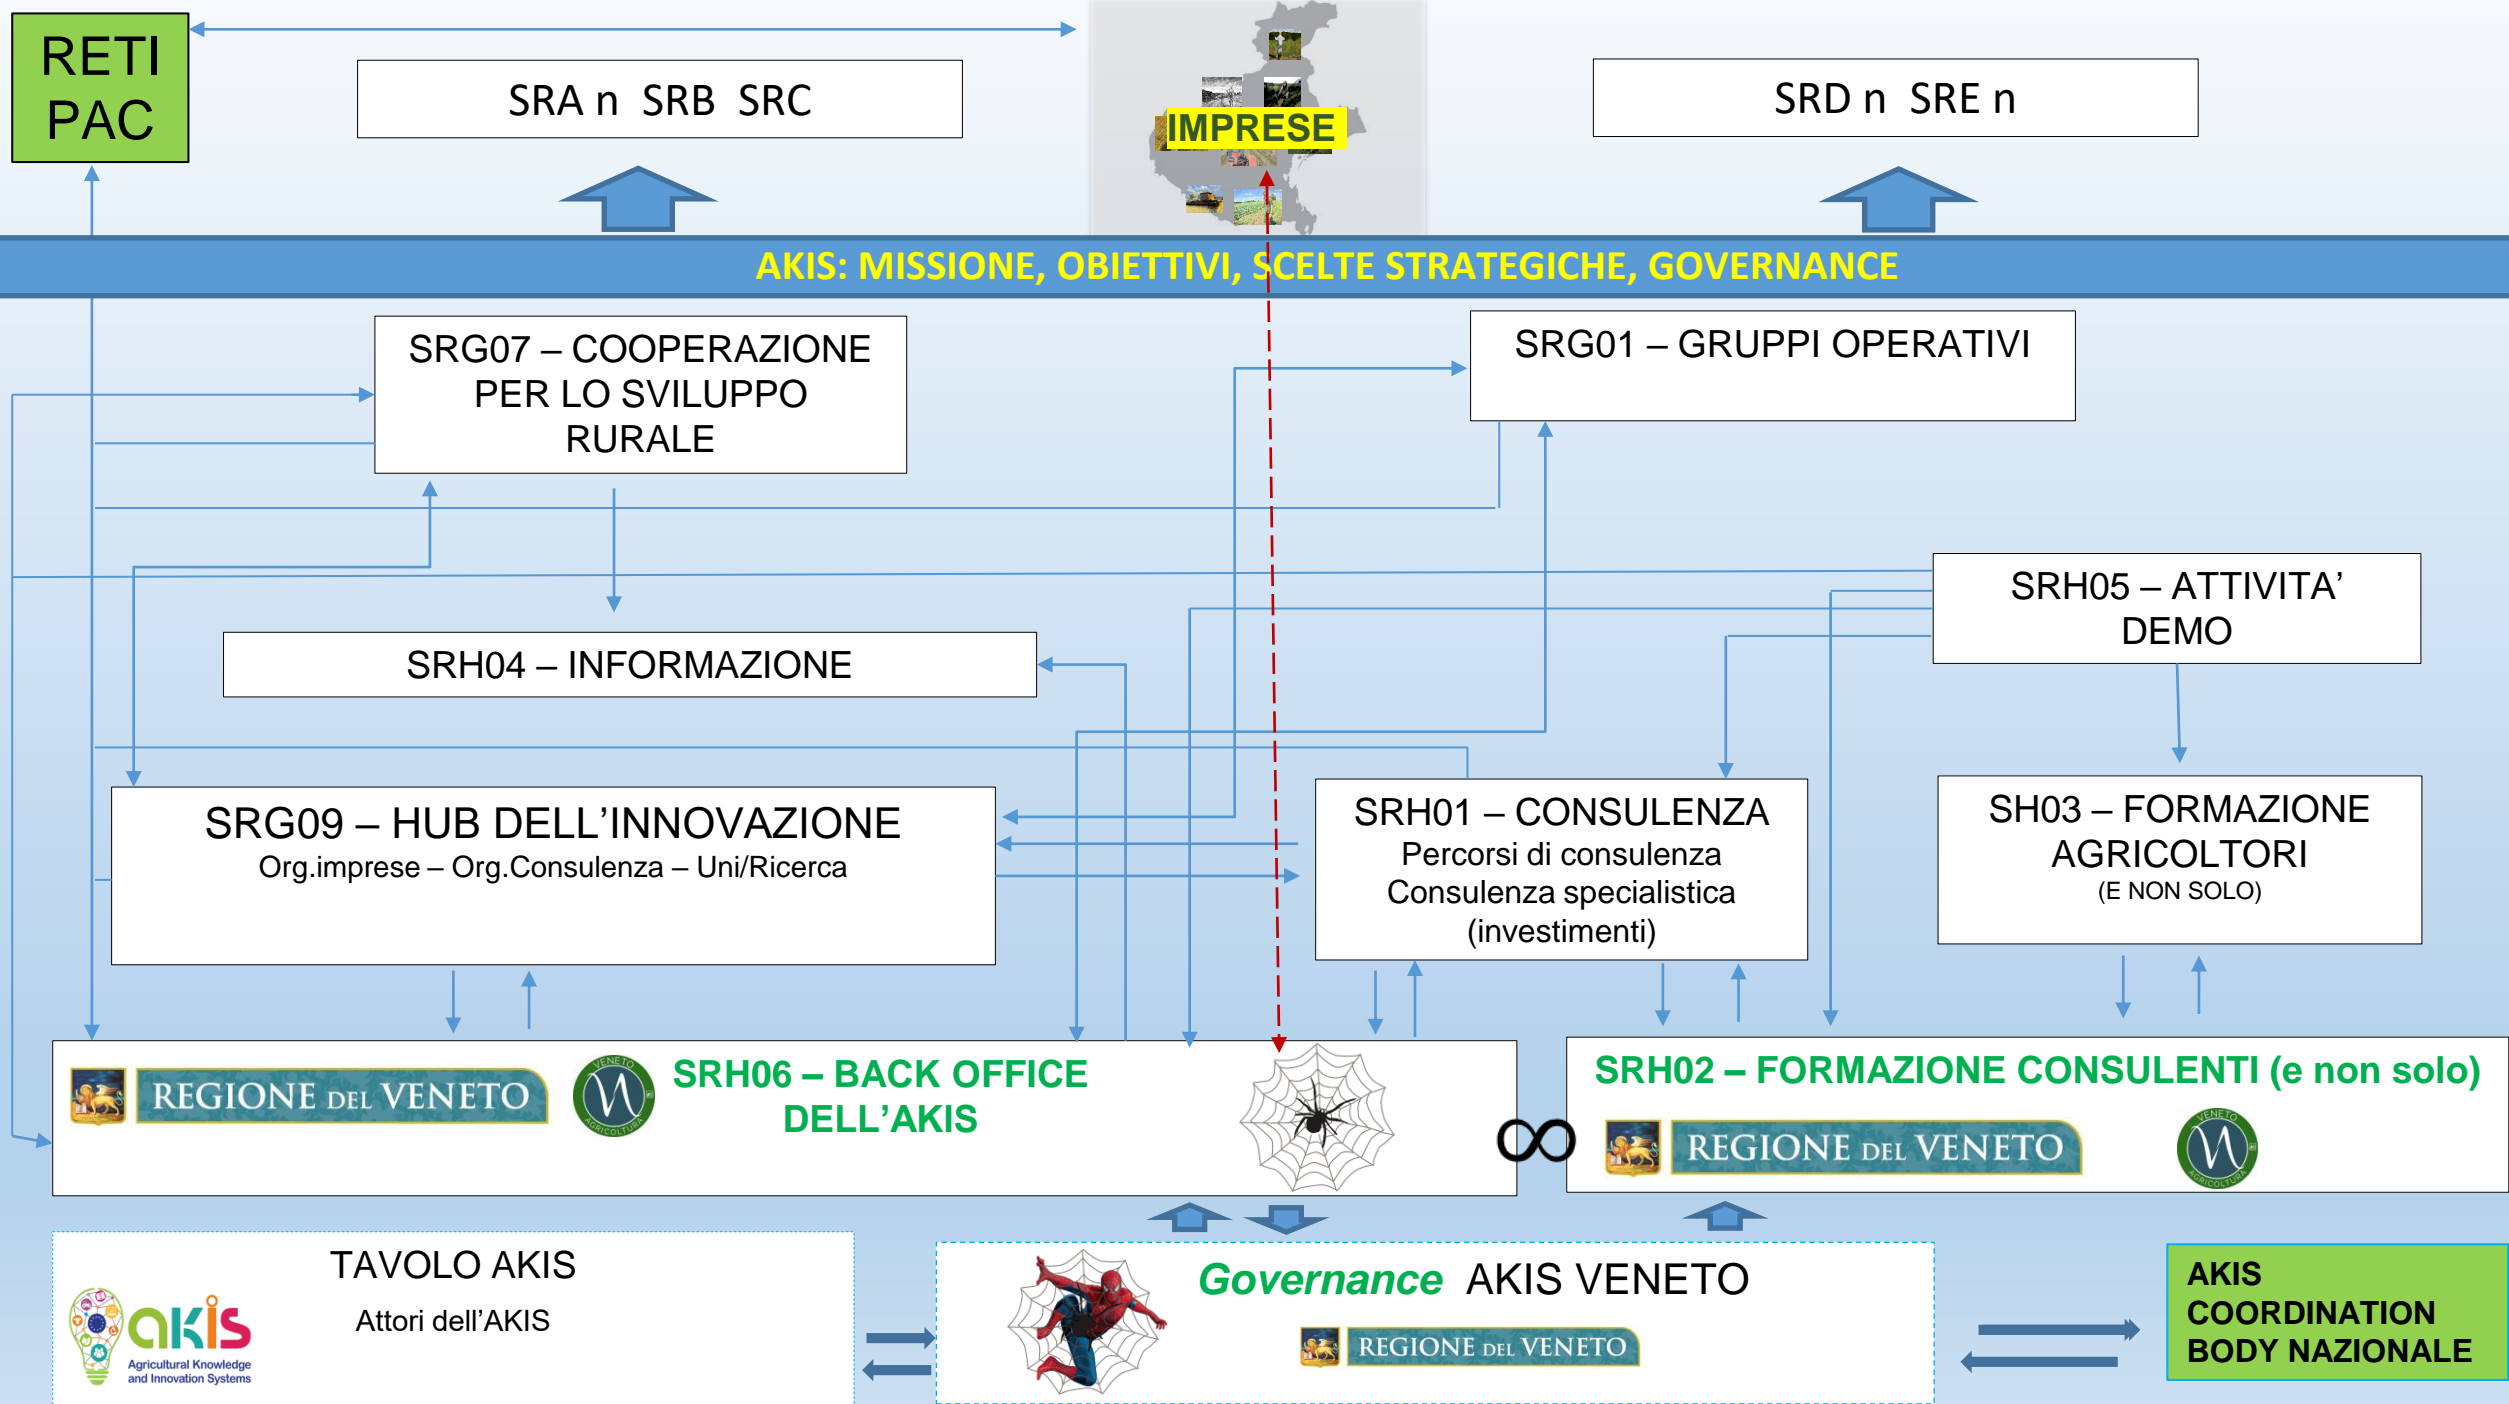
RETI PAC

SRA n SRB SRC

IMPRESE

SRD n SRE n

AKIS: MISSIONE, OBIETTIVI, SCELTE STRATEGICHE, GOVERNANCE

SRG07 – COOPERAZIONE PER LO SVILUPPO RURALE

SRG01 – GRUPPI OPERATIVI

SRH05 – ATTIVITA' DEMO

SRH04 – INFORMAZIONE

SRG09 – HUB DELL'INNOVAZIONE
Org.imprese – Org.Consulenza – Uni/Ricerca

SRH01 – CONSULENZA
Percorsi di consulenza
Consulenza specialistica
(investimenti)

SH03 – FORMAZIONE AGRICOLTORI
(E NON SOLO)

REGIONE DEL VENETO

VENETO AGRICOLTURA

SRH06 – BACK OFFICE DELL'AKIS

SRH02 – FORMAZIONE CONSULENTI (e non solo)

REGIONE DEL VENETO

VENETO AGRICOLTURA

TAVOLO AKIS
Attori dell'AKIS

akis
Agricultural Knowledge and Innovation Systems

Governance AKIS VENETO

REGIONE DEL VENETO

AKIS COORDINATION BODY NAZIONALE